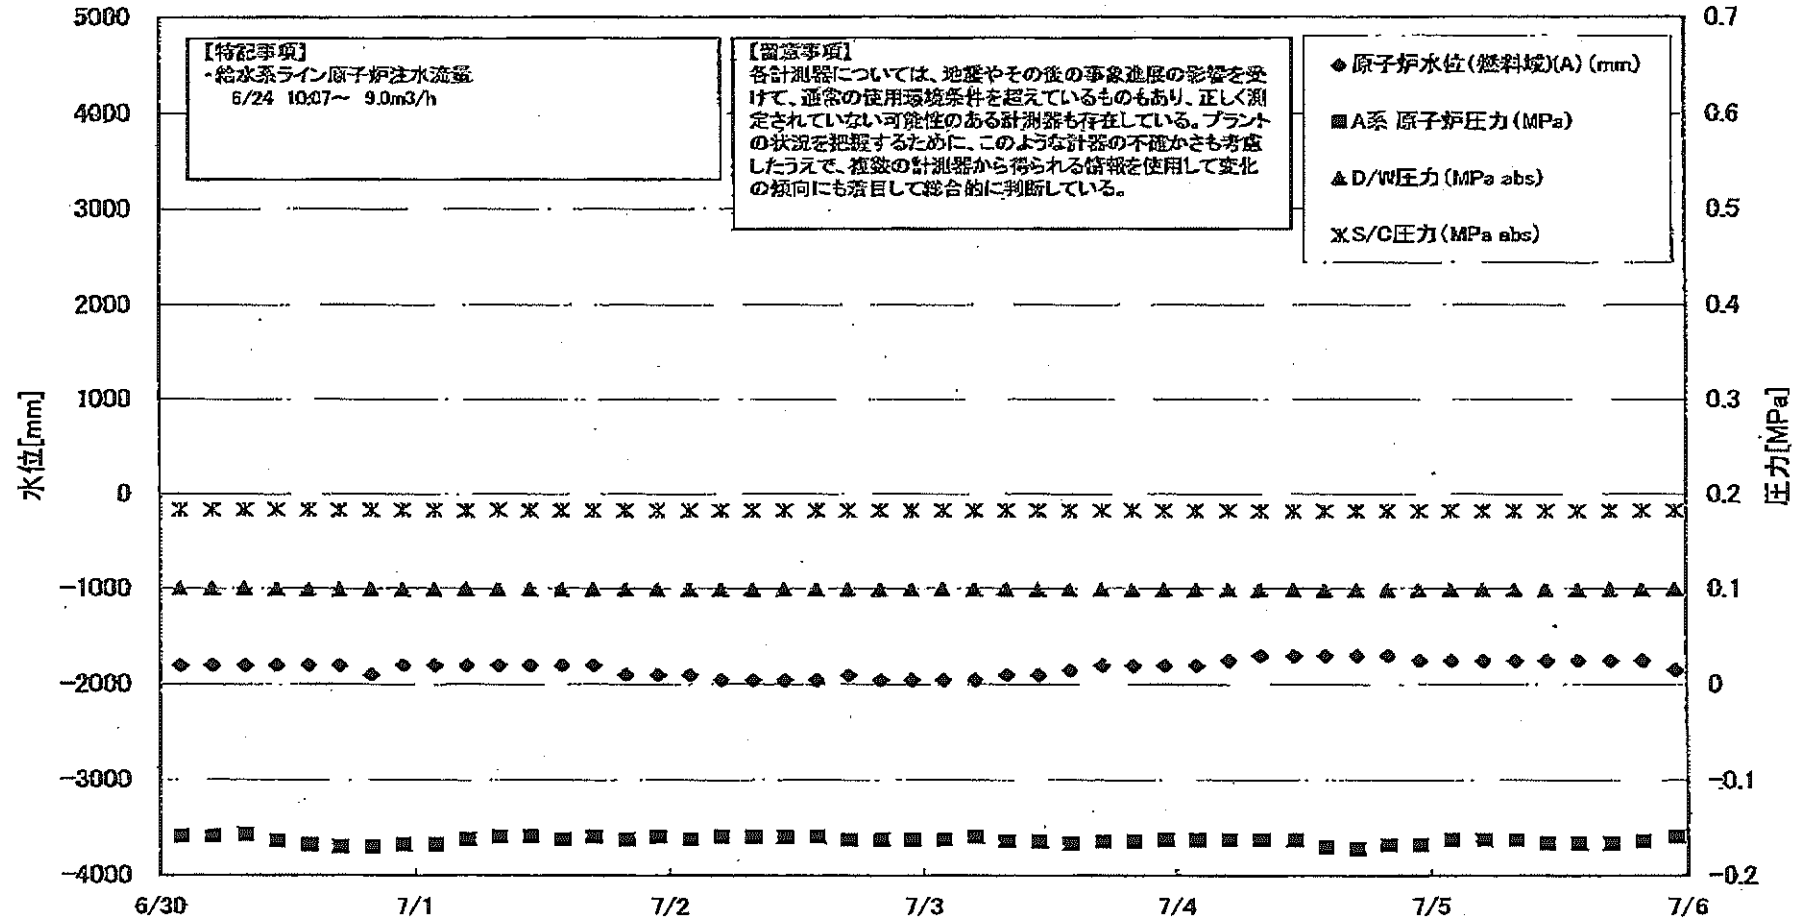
【特記事項】
・給水系ライン原子炉注水流量
6/24 10:07～ 9.0m3/h

【留意事項】
各計測器については、地震やその後の事象進展の影響を受けて、通常の使用環境条件を超えているものもあり、正しく測定されていない可能性のある計測器も存在している。プラントの状況を把握するために、このような計器の不確かさも考慮したうえで、複数の計測器から得られる情報を使用して変化の傾向にも着目して総合的に判断している。

◆原子炉水位(燃料域)(A) (mm)
■A系 原子炉圧力(MPa)
▲D/W圧力(MPa abs)
✕S/C圧力(MPa abs)

水位[mm]
5000
4000
3000
2000
1000
0
−1000
−2000
−3000
−4000

圧力[MPa]
0.7
0.6
0.5
0.4
0.3
0.2
0.1
0
−0.1
−0.2

6/30 7/1 7/2 7/3 7/4 7/5 7/6